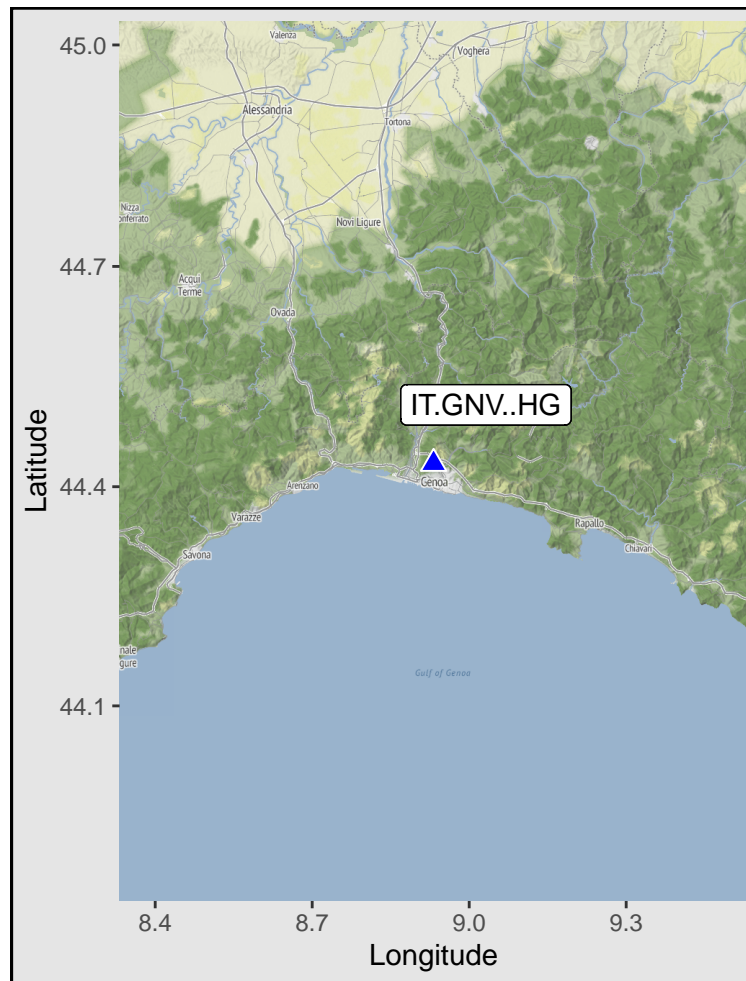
45.0
44.7
44.4
44.1
Latitude
Valenza
Voghera
Alessandria
Tortona
Nizza Monferrato
Novi Ligure
Acqui Terme
Ovada
IT.GNV..HG
Arenzano
Genoa
Varazze
Savona
Rapallo
Chiavari
Finale Ligure
Gulf of Genoa
8.4
8.7
9.0
9.3
Longitude